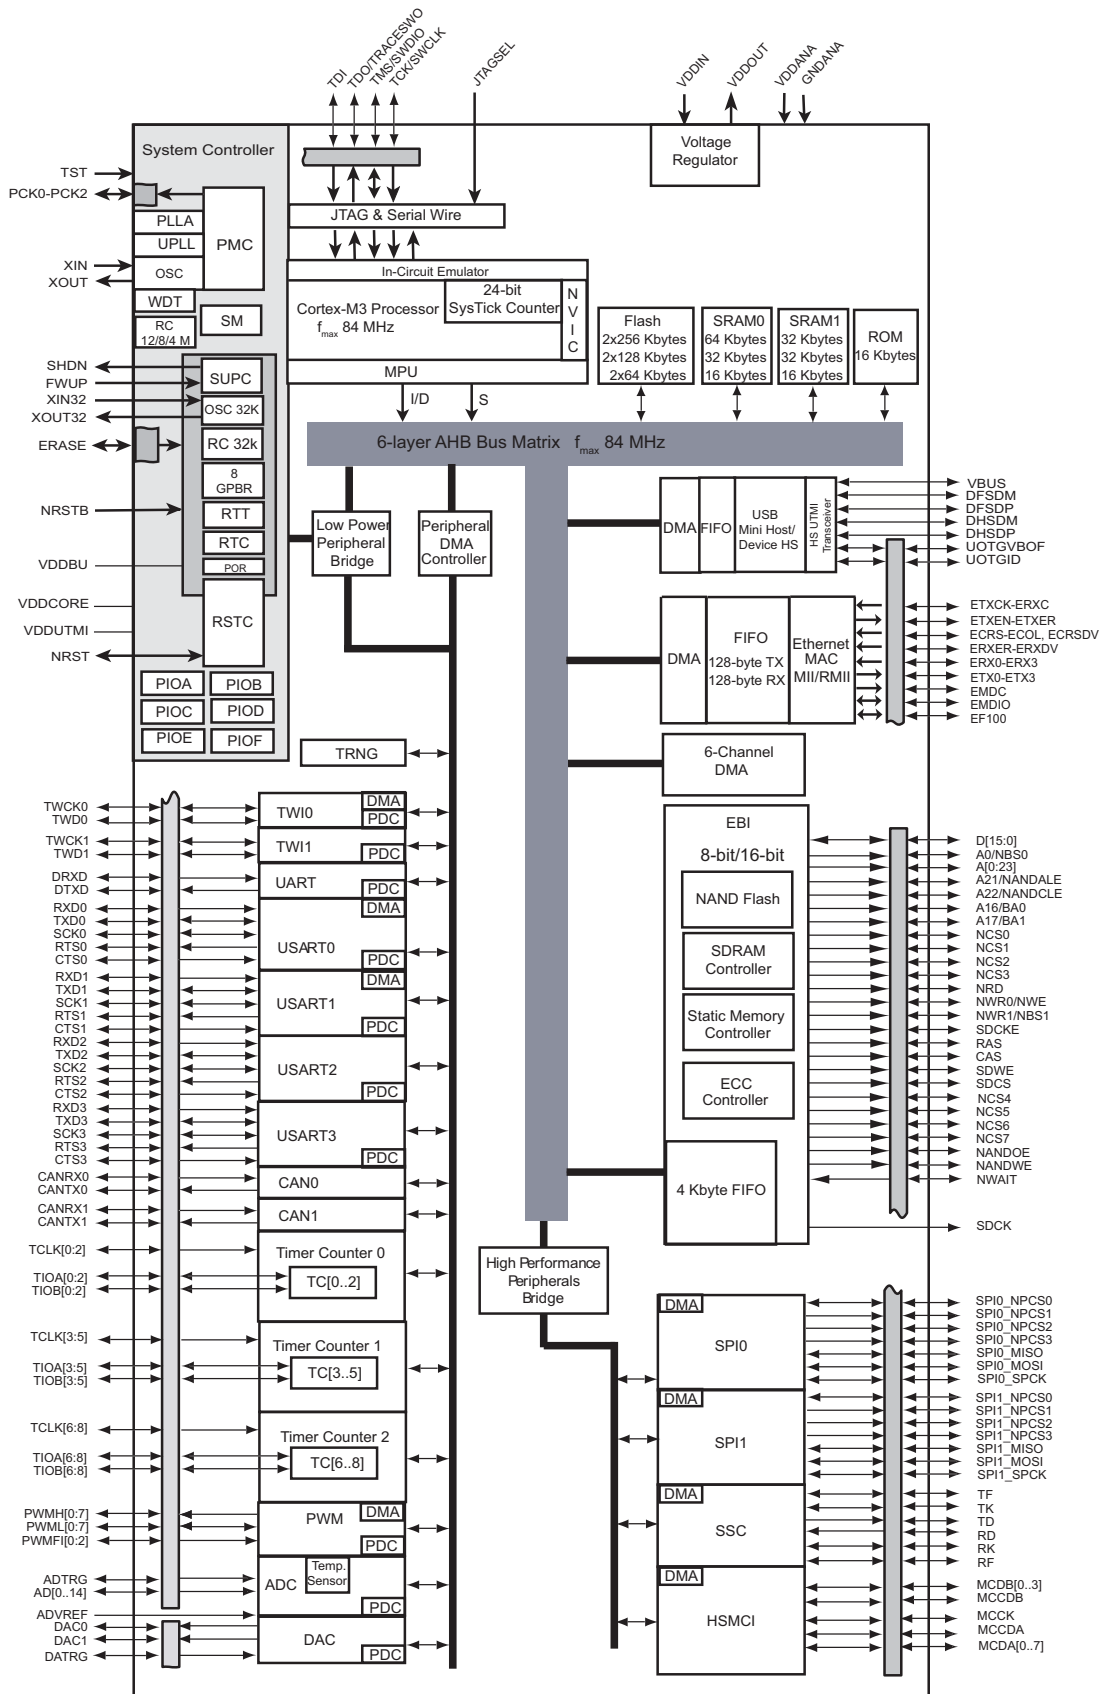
TDI
TDO/TRACESWO
TMS/SWDIO
TCK/SWCLK
JTAGSEL
VDDIN
VDDOUT
VDDANA
GNDANA

Voltage Regulator

System Controller
TST
PCK0-PCK2
PLLA
UPLL
PMC
XIN
XOUT
OSC
WDT
RC 12/8/4 M
SM
SHDN
FWUP
XIN32
XOUT32
SUPC
OSC 32K
ERASE
RC 32k
8 GPBR
NRSTB
RTT
RTC
VDDBU
POR
VDDCORE
VDDUTMI
RSTC
NRST
PIOA
PIOB
PIOC
PIOD
PIOE
PIOF

JTAG & Serial Wire
In-Circuit Emulator
Cortex-M3 Processor $f_{max}$ 84 MHz
24-bit SysTick Counter
N V I C
MPU
I/D
S

Flash 2x256 Kbytes 2x128 Kbytes 2x64 Kbytes
SRAM0 64 Kbytes 32 Kbytes 16 Kbytes
SRAM1 32 Kbytes 32 Kbytes 16 Kbytes
ROM 16 Kbytes

6-layer AHB Bus Matrix $f_{max}$ 84 MHz

Low Power Peripheral Bridge
Peripheral DMA Controller

DMA
FIFO
USB Mini Host/ Device HS
HS UTMI Transceiver
VBUS
DFSDM
DFSDP
DHSDM
DHSDP
UOTGVBOF
UOTGID

DMA
FIFO 128-byte TX 128-byte RX
Ethernet MAC MII/RMII
ETXCK-ERXC
ETXEN-ETXER
ECRS-ECOL, ECRSDV
ERXER-ERXDV
ERX0-ERX3
ETX0-ETX3
EMDC
EMDIO
EF100

TRNG
6-Channel DMA

TWCK0
TWD0
TWI0
DMA
PDC
TWCK1
TWD1
TWI1
PDC
DRXD
DTXD
UART
PDC
RXD0
TXD0
SCK0
RTS0
CTS0
DMA
USART0
PDC
RXD1
TXD1
SCK1
RTS1
CTS1
DMA
USART1
PDC
RXD2
TXD2
SCK2
RTS2
CTS2
USART2
PDC
RXD3
TXD3
SCK3
RTS3
CTS3
USART3
PDC
CANRX0
CANTX0
CAN0
CANRX1
CANTX1
CAN1
TCLK[0:2]
TIOA[0:2]
TIOB[0:2]
Timer Counter 0
TC[0..2]
TCLK[3:5]
TIOA[3:5]
TIOB[3:5]
Timer Counter 1
TC[3..5]
TCLK[6:8]
TIOA[6:8]
TIOB[6:8]
Timer Counter 2
TC[6..8]
PWMH[0:7]
PWML[0:7]
PWMFI[0:2]
PWM
DMA
PDC
ADTRG
AD[0..14]
ADC
Temp. Sensor
PDC
ADVREF
DAC0
DAC1
DATRG
DAC
PDC

EBI
8-bit/16-bit
NAND Flash
SDRAM Controller
Static Memory Controller
ECC Controller
4 Kbyte FIFO
D[15:0]
A0/NBS0
A[0:23]
A21/NANDALE
A22/NANDCLE
A16/BA0
A17/BA1
NCS0
NCS1
NCS2
NCS3
NRD
NWR0/NWE
NWR1/NBS1
SDCKE
RAS
CAS
SDWE
SDCS
NCS4
NCS5
NCS6
NCS7
NANDOE
NANDWE
NWAIT
SDCK

High Performance Peripherals Bridge
DMA
SPI0
SPI0_NPCS0
SPI0_NPCS1
SPI0_NPCS2
SPI0_NPCS3
SPI0_MISO
SPI0_MOSI
SPI0_SPCK
DMA
SPI1
SPI1_NPCS0
SPI1_NPCS1
SPI1_NPCS2
SPI1_NPCS3
SPI1_MISO
SPI1_MOSI
SPI1_SPCK
DMA
SSC
TF
TK
TD
RD
RK
RF
DMA
HSMCI
MCDB[0..3]
MCCDB
MCCK
MCCDA
MCDA[0..7]